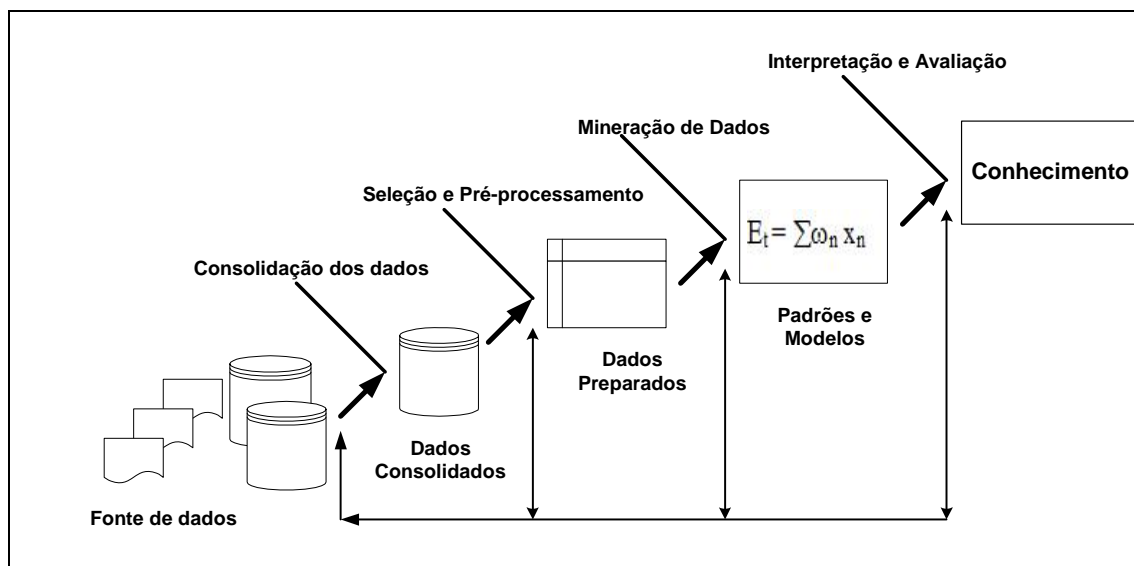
Interpretação e Avaliação

Mineração de Dados

Conhecimento

Seleção e Pré-processamento

$E_t = \sum \omega_n x_n$

Consolidação dos dados

Padrões e Modelos

Dados Preparados

Dados Consolidados

Fonte de dados